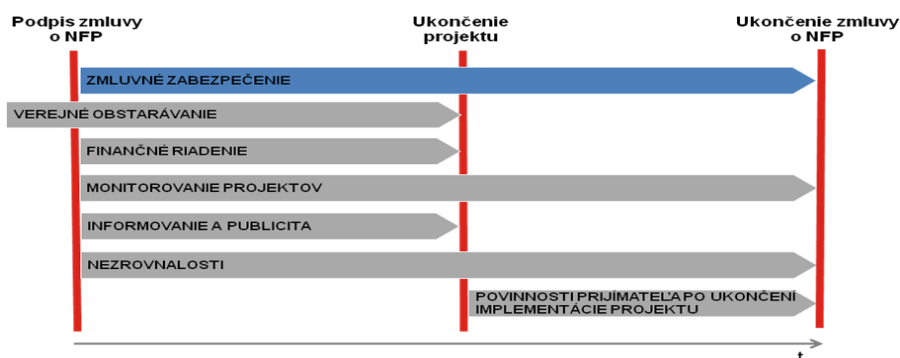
Podpis zmluvy o NFP

Ukončenie projektu

Ukončenie zmluvy o NFP

ZMLUVNÉ ZABEZPEČENIE

VEREJNÉ OBSTARÁVANIE

FINANČNÉ RIADENIE

MONITOROVANIE PROJEKTOV

INFORMOVANIE A PUBLICITA

NEZROVNALOSTI

POVINNOSTI PRIJÍMATEĽA PO UKONČENÍ IMPLEMENTÁCIE PROJEKTU

t